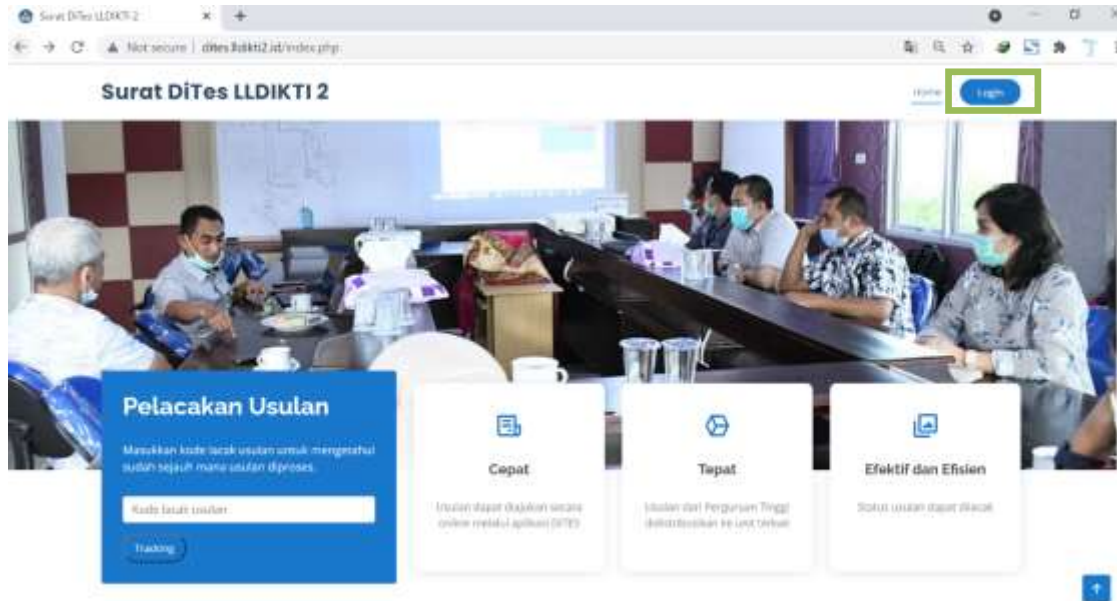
Surat DiTes LLDIKTI 2

Not secure | dites.lldikti2.id/index.php

Surat DiTes LLDIKTI 2

Home

Login

Pelacakan Usulan

Masukkan kode lacak usulan untuk mengetahui sudah sejauh mana usulan diproses.

Kode lacak usulan

Tracking

Cepat

Usulan dapat diajukan secara online melalui aplikasi DiTES

Tepat

Usulan dari Perguruan Tinggi didistribusikan ke unit terkait

Efektif dan Efisien

Status usulan dapat dilacak